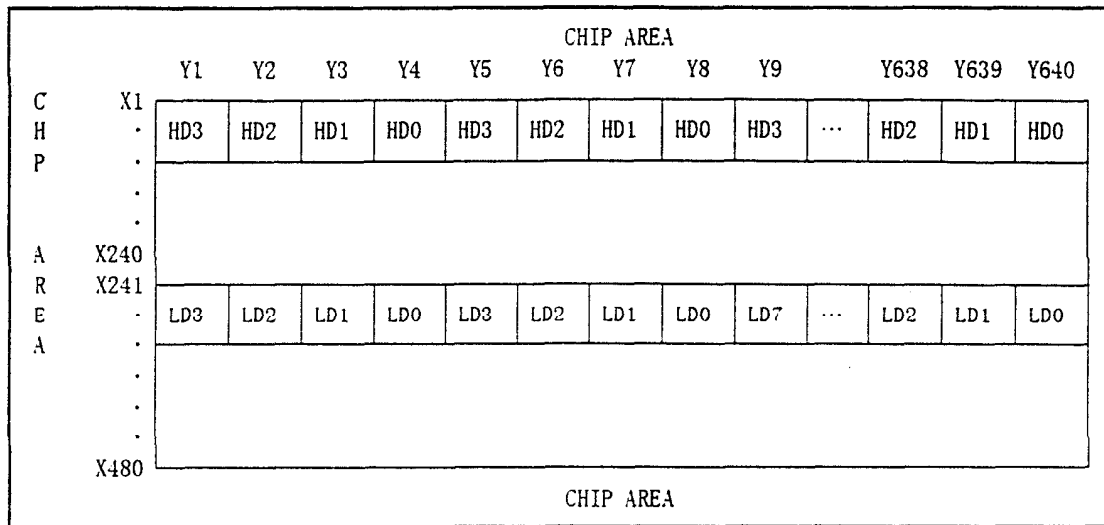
CHIP AREA

| | Y1 | Y2 | Y3 | Y4 | Y5 | Y6 | Y7 | Y8 | Y9 | | Y638 | Y639 | Y640 |
|---|---|---|---|---|---|---|---|---|---|---|---|---|---|
| X1 | HD3 | HD2 | HD1 | HD0 | HD3 | HD2 | HD1 | HD0 | HD3 | ··· | HD2 | HD1 | HD0 |
| X240 | | | | | | | | | | | | | |
| X241 | LD3 | LD2 | LD1 | LD0 | LD3 | LD2 | LD1 | LD0 | LD7 | ··· | LD2 | LD1 | LD0 |
| X480 | | | | | | | | | | | | | |

C
H
P

A
R
E
A

CHIP AREA